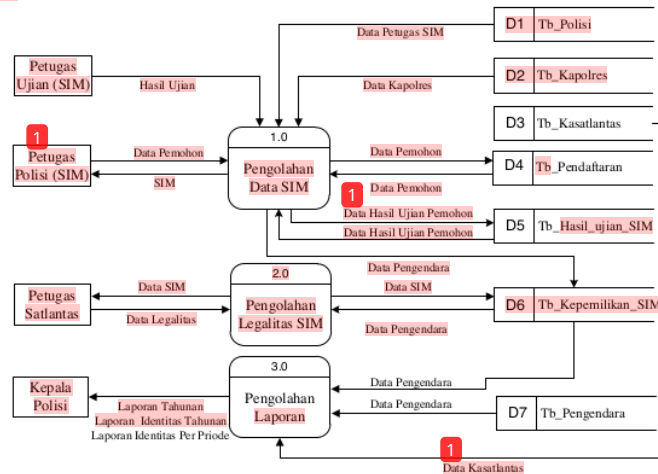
D1 Tb_Polisi

Data Petugas SIM

Petugas Ujian (SIM)

Hasil Ujian

D2 Tb_Kapolres

Data Kapolres

D3 Tb_Kasatlantas

1

Petugas Polisi (SIM)

Data Pemohon

SIM

1.0

Pengolahan Data SIM

Data Pemohon

Data Pemohon

D4 Tb_Pendaftaran

1

Data Hasil Ujian Pemohon

Data Hasil Ujian Pemohon

D5 Tb_Hasil_ujian_SIM

Data Pengendara

Petugas Satlantas

Data SIM

Data Legalitas

2.0

Pengolahan Legalitas SIM

Data SIM

Data Pengendara

D6 Tb_Kepemilikan_SIM

Kepala Polisi

Laporan Tahunan

Laporan Identitas Tahunan

Laporan Identitas Per Priode

3.0

Pengolahan Laporan

Data Pengendara

Data Pengendara

D7 Tb_Pengendara

1

Data Kasatlantas